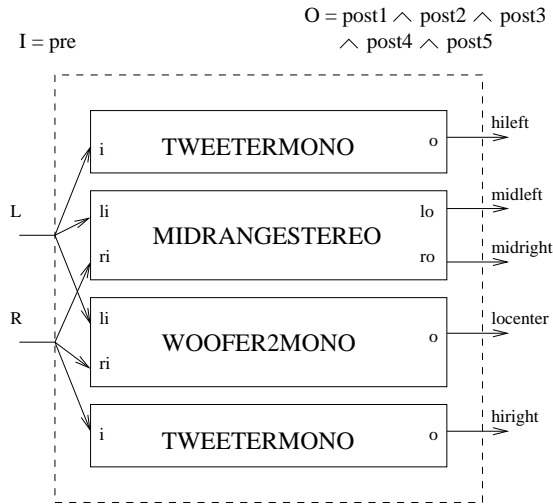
$O = post1 \wedge post2 \wedge post3 \wedge post4 \wedge post5$

I = pre

i TWEETERMONO o hileft

L

li lo midleft

MIDRANGESTEREO

ri ro midright

R

li

WOOFER2MONO o locenter

ri

i TWEETERMONO o hiright